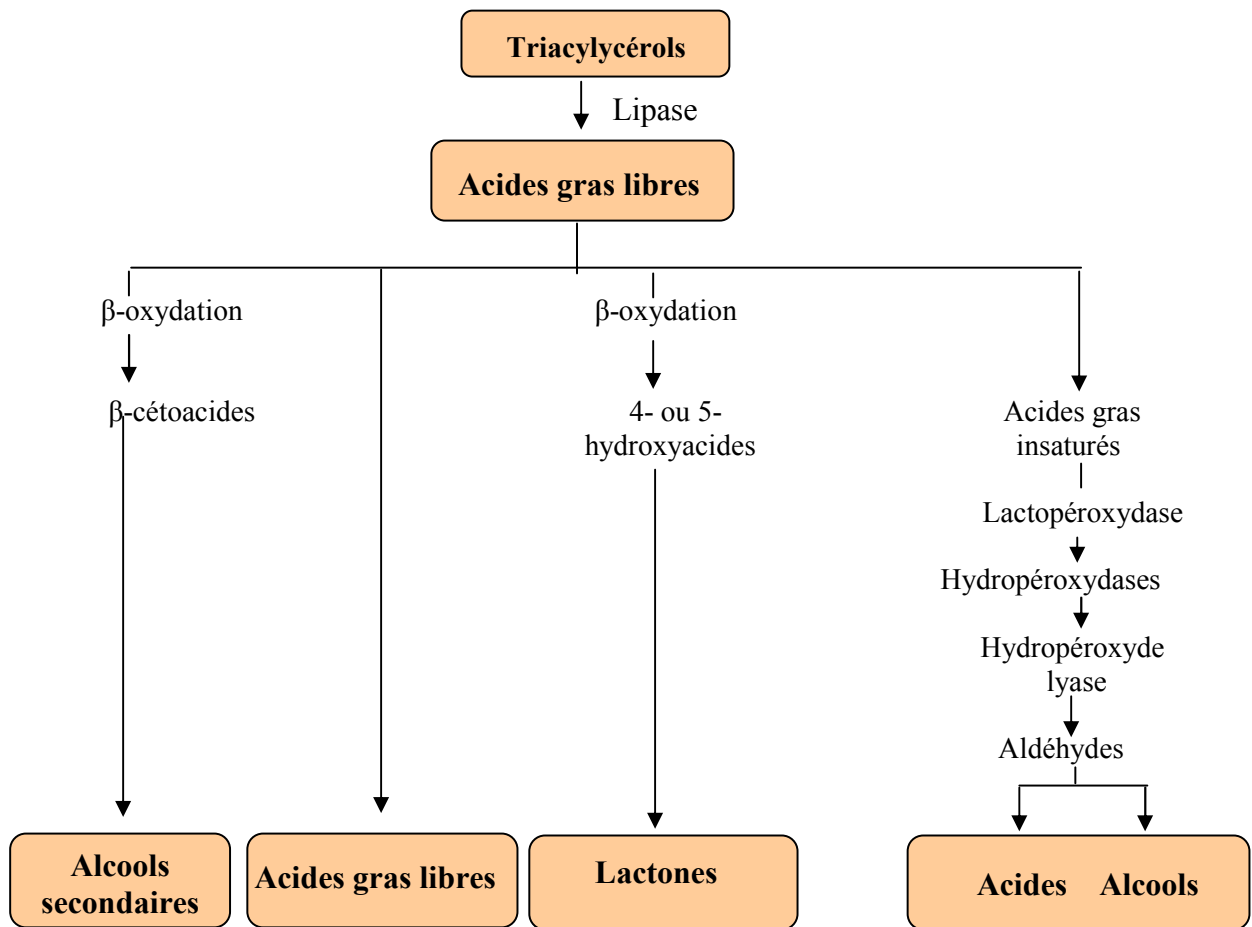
Triacylycérols

Lipase

Acides gras libres

β-oxydation

β-cétoacides

β-oxydation

4- ou 5-hydroxyacides

Acides gras insaturés

Lactopéroxydase

Hydropéroxydases

Hydropéroxyde lyase

Aldéhydes

Alcools secondaires

Acides gras libres

Lactones

Acides Alcools